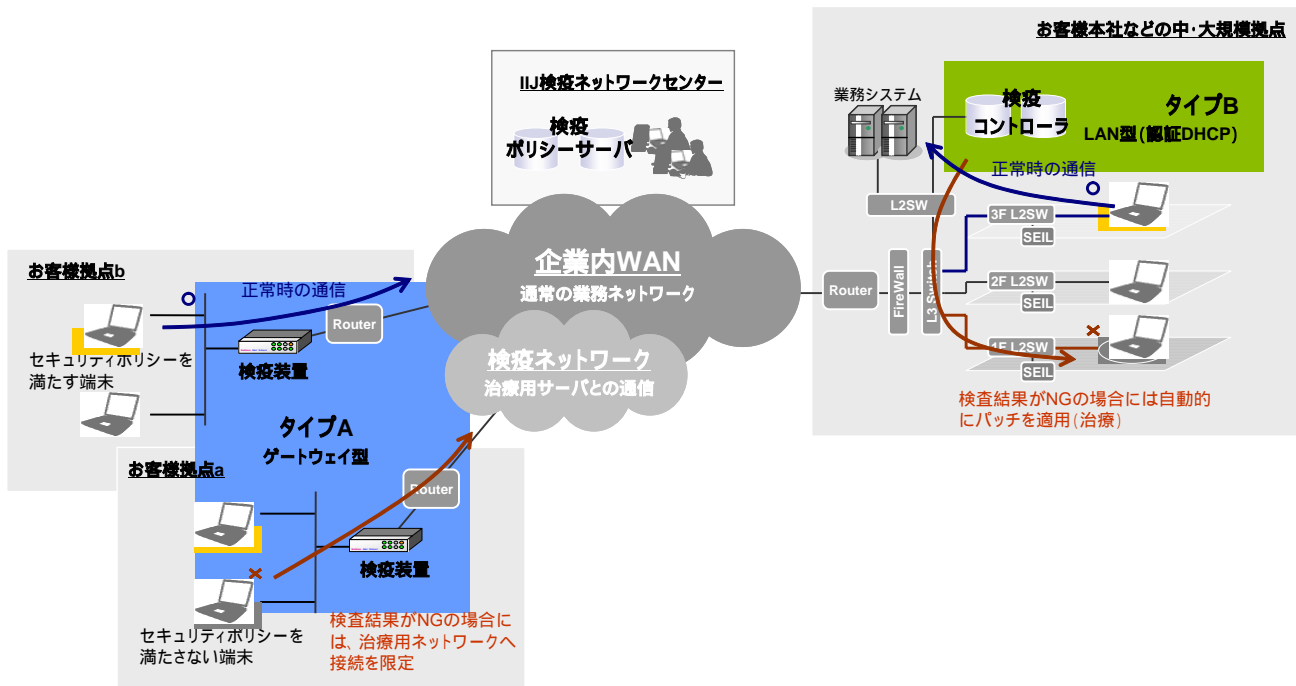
IIJ検疫ネットワークセンター

検疫
ポリシーサーバ

お客様本社などの中･大規模拠点

業務システム

検疫
コントローラ

タイプB
LAN型(認証DHCP)

正常時の通信

L2SW

3F L2SW
SEIL

2F L2SW
SEIL

1F L2SW
SEIL

Router

FireWall

L3 Switch

検査結果がNGの場合には自動的にパッチを適用(治療)

企業内WAN
通常の業務ネットワーク

検疫ネットワーク
治療用サーバとの通信

お客様拠点b

正常時の通信

Router

検疫装置

セキュリティポリシーを満たす端末

タイプA
ゲートウェイ型

お客様拠点a

Router

検疫装置

セキュリティポリシーを満たさない端末

検査結果がNGの場合には、治療用ネットワークへ接続を限定